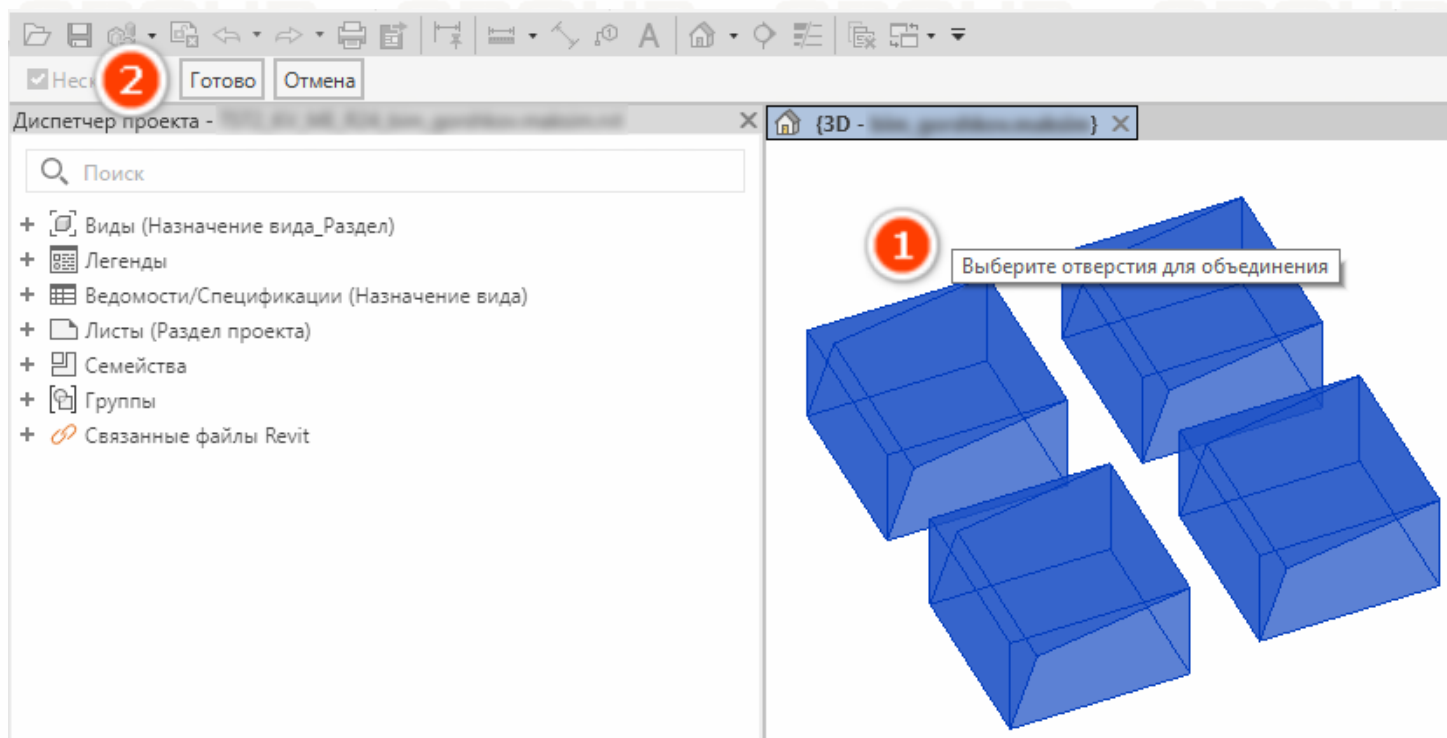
Неск 2 Готово Отмена

Диспетчер проекта - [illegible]

{3D - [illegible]}

Поиск

+ Виды (Назначение вида_Раздел)
+ Легенды
+ Ведомости/Спецификации (Назначение вида)
+ Листы (Раздел проекта)
+ Семейства
+ Группы
+ Связанные файлы Revit

1 Выберите отверстия для объединения